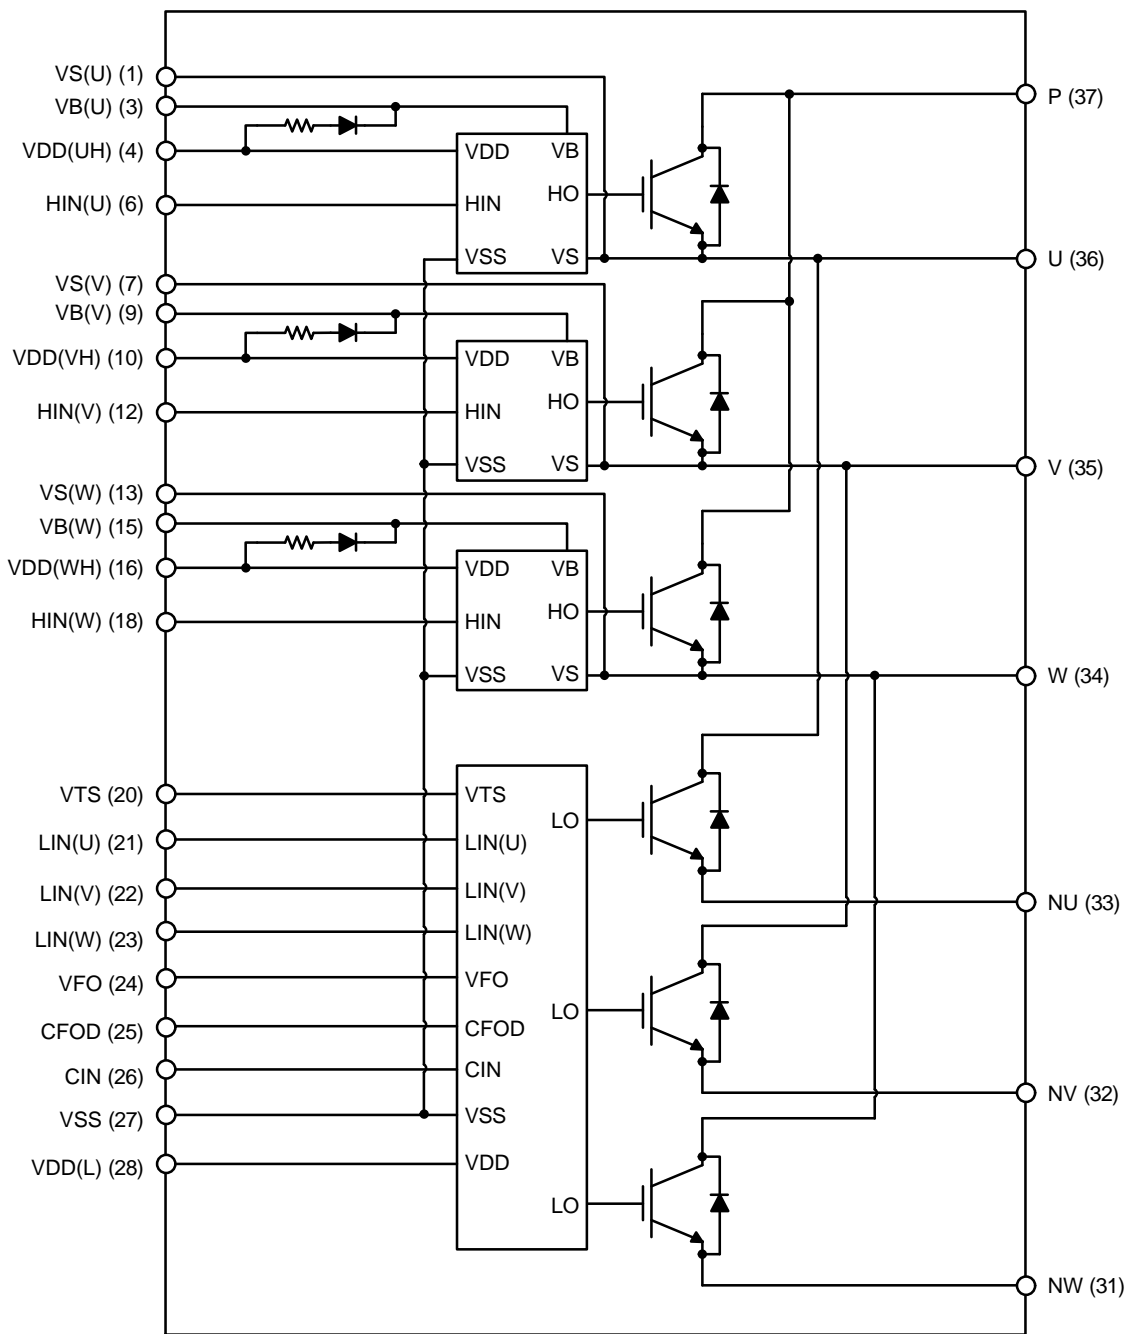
VS(U) (1)
VB(U) (3)
VDD(UH) (4)
HIN(U) (6)
VS(V) (7)
VB(V) (9)
VDD(VH) (10)
HIN(V) (12)
VS(W) (13)
VB(W) (15)
VDD(WH) (16)
HIN(W) (18)
VTS (20)
LIN(U) (21)
LIN(V) (22)
LIN(W) (23)
VFO (24)
CFOD (25)
CIN (26)
VSS (27)
VDD(L) (28)

VDD VB
HIN HO
VSS VS

VDD VB
HIN HO
VSS VS

VDD VB
HIN HO
VSS VS

VTS
LIN(U)
LIN(V)
LIN(W)
VFO
CFOD
CIN
VSS
VDD
LO
LO
LO

P (37)
U (36)
V (35)
W (34)
NU (33)
NV (32)
NW (31)